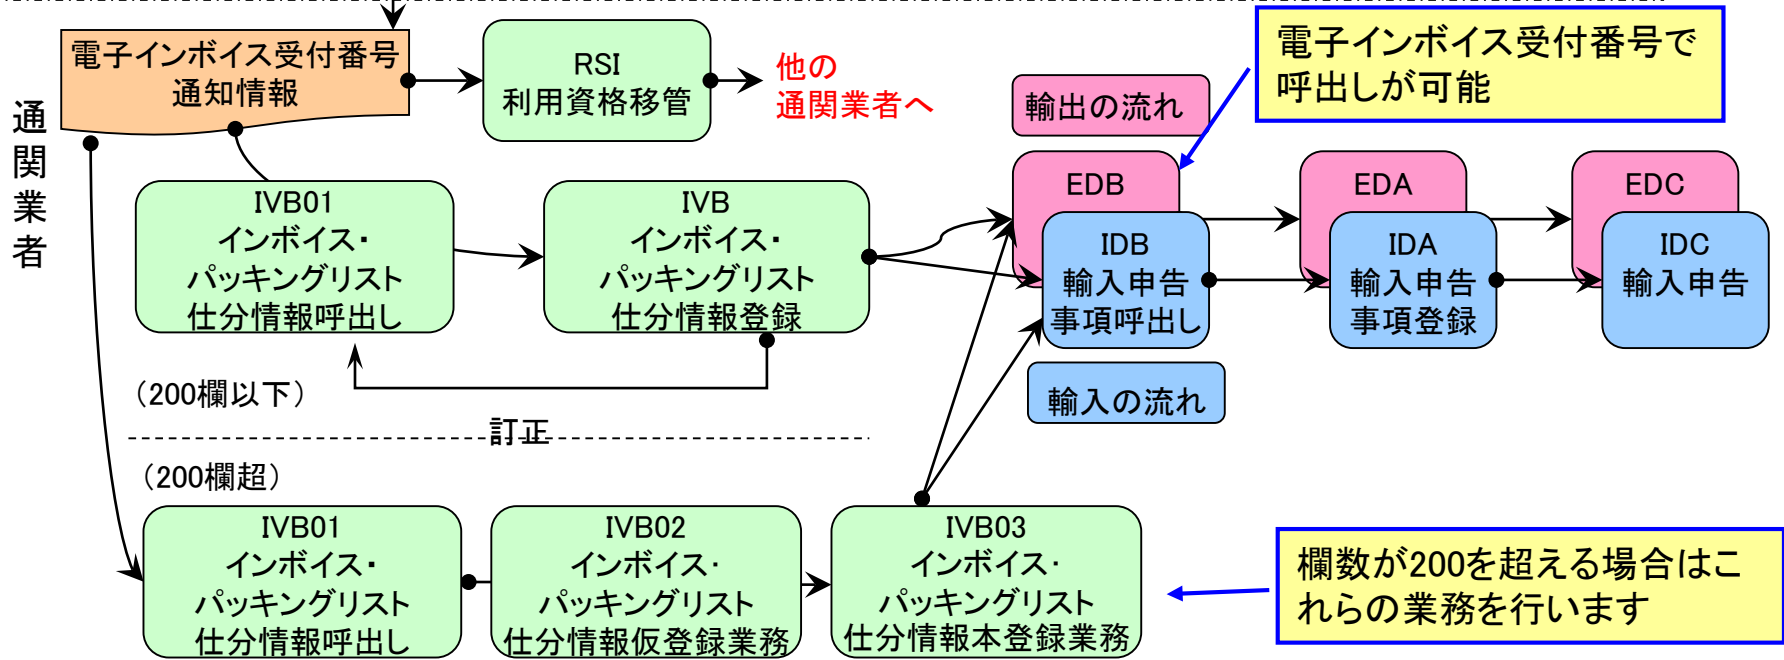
通関業者

電子インボイス受付番号通知情報

RSI
利用資格移管

他の
通関業者へ

電子インボイス受付番号で呼出しが可能

輸出の流れ

EDB

EDA

EDC

IDB
輸入申告事項呼出し

IDA
輸入申告事項登録

IDC
輸入申告

IVB01
インボイス・パッキングリスト仕分情報呼出し

IVB
インボイス・パッキングリスト仕分情報登録

輸入の流れ

（200欄以下）

訂正

（200欄超）

IVB01
インボイス・パッキングリスト仕分情報呼出し

IVB02
インボイス・パッキングリスト仕分情報仮登録業務

IVB03
インボイス・パッキングリスト仕分情報本登録業務

欄数が200を超える場合はこれらの業務を行います